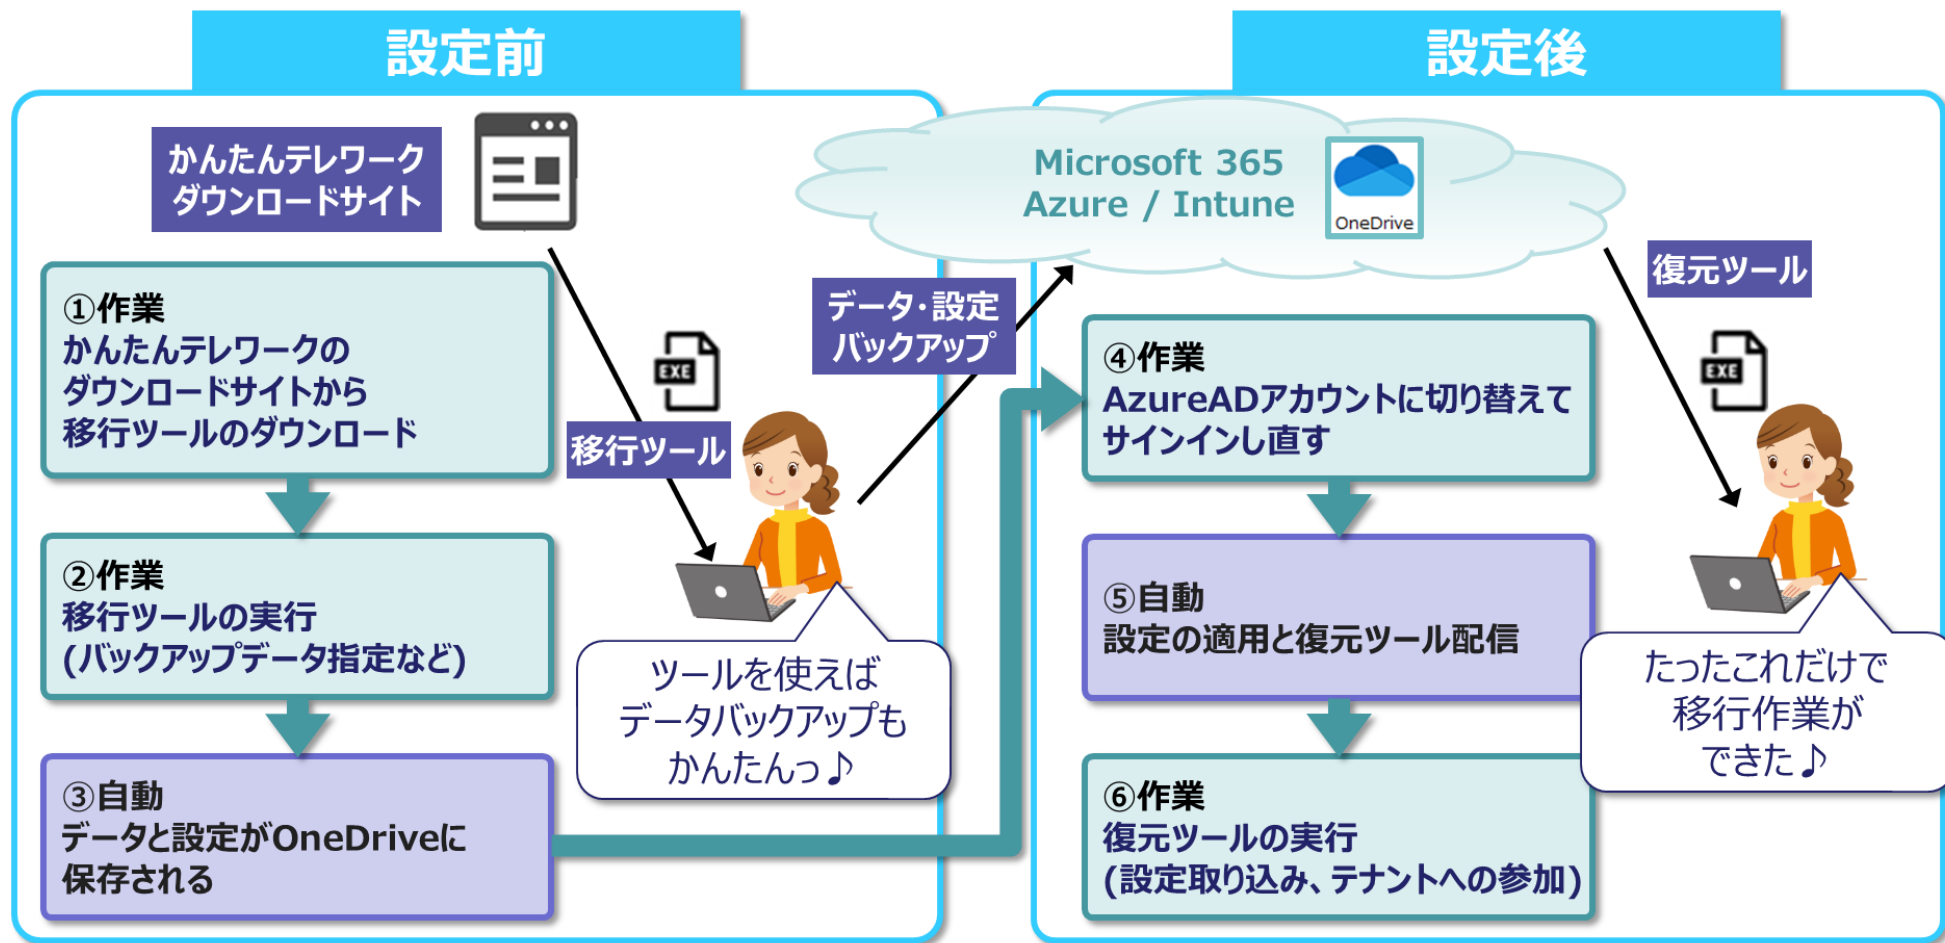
設定前

かんたんテレワーク ダウンロードサイト

①作業
かんたんテレワークの
ダウンロードサイトから
移行ツールのダウンロード

EXE

移行ツール

②作業
移行ツールの実行
(バックアップデータ指定など)

③自動
データと設定がOneDriveに
保存される

ツールを使えば
データバックアップも
かんたんっ♪

データ·設定 バックアップ

設定後

Microsoft 365
Azure / Intune

OneDrive

復元ツール

④作業
AzureADアカウントに切り替えて
サインインし直す

EXE

⑤自動
設定の適用と復元ツール配信

⑥作業
復元ツールの実行
(設定取り込み、テナントへの参加)

たったこれだけで
移行作業が
できた♪